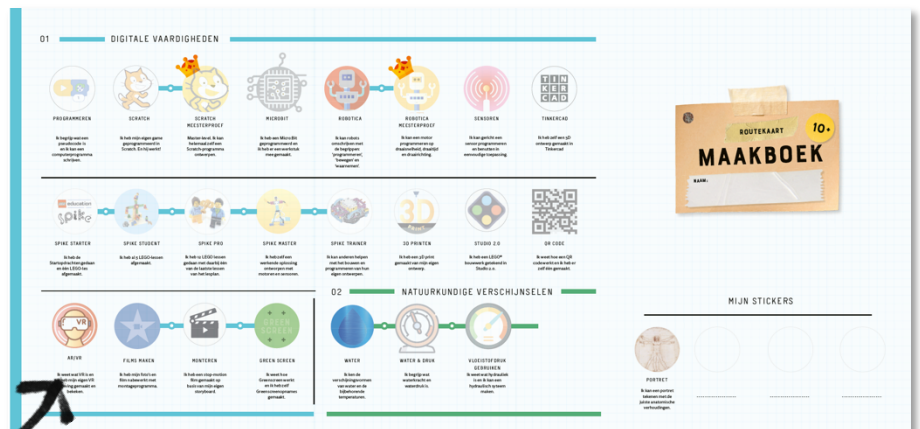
01 DIGITALE VAARDIGHEDEN

PROGRAMMEREN
Ik begrijp wat een pseudocode is en ik kan een computerprogramma schrijven.

SCRATCH
Ik heb mijn eigen game geprogrammeerd in Scratch. En hij werkt!

SCRATCH MEESTERPROEF
Master level. Ik kan helemaal zelf een Scratch-programma ontwerpen.

MICROBIT
Ik heb een Micro:Bit geprogrammeerd en ik heb er een kunstwerk mee gemaakt.

ROBOTICA
Ik kan robots omschrijven met de begrippen 'programmeren', 'bewegen' en 'waarnemen'.

ROBOTICA MEESTERPROEF
Ik kan een motor programmeren op draaisnelheid, draaitijd en draairichting.

SENSOREN
Ik kan gericht een sensor programmeren en benutten in eenvoudige toepassing.

TINKERCAD
Ik heb zelf een 3D ontwerp gemaakt in Tinkercad.

ROUTEKAART 10+
MAAKBOEK
NAAM:

SPIKE STARTER
Ik heb de Startopdrachten gedaan en één LEGO les afgemaakt.

SPIKE STUDENT
Ik heb al 3 LEGO lessen afgemaakt.

SPIKE PRO
Ik heb 10 LEGO lessen gedaan en daarbij één van de laatste lessen van het boekje.

SPIKE MASTER
Ik heb zelf een werkende oplossing ontworpen met motoren en sensoren.

SPIKE TRAINER
Ik kan anderen helpen met het bouwen en programmeren van hun eigen ontwerpen.

3D PRINTEN
Ik heb een 3D print gemaakt van mijn eigen ontwerp.

STUDIO 2.0
Ik heb een LEGO bouwwerk gebouwd in Studio 2.0.

QR CODE
Ik weet hoe een QR code werkt en ik heb er zelf één gemaakt.

02 NATUURKUNDIGE VERSCHIJNSELEN

VR/AR
Ik weet wat VR is en ik heb mijn eigen VR-omgeving gemaakt en bekeken.

FILMS MAKEN
Ik heb mijn foto's en film nabewerkt met montageprogramma.

MONTEREN
Ik heb een stop motion film gemaakt op basis van mijn eigen storyboard.

GREEN SCREEN
Ik weet hoe Greenscreen werkt en ik heb zelf Greenscreenopnames gemaakt.

WATER
Ik ken de verschijningsvormen van water en de bijbehorende temperaturen.

WATER & DRUK
Ik begrijp wat waterkracht en waterdruk is.

VLOEISTOFDRUK GEBRUIKEN
Ik weet wat hydrauliek is en ik kan een hydraulisch systeem maken.

MIJN STICKERS

PORTRET
Ik kan een portret tekenen met de juiste anatomische verhoudingen.